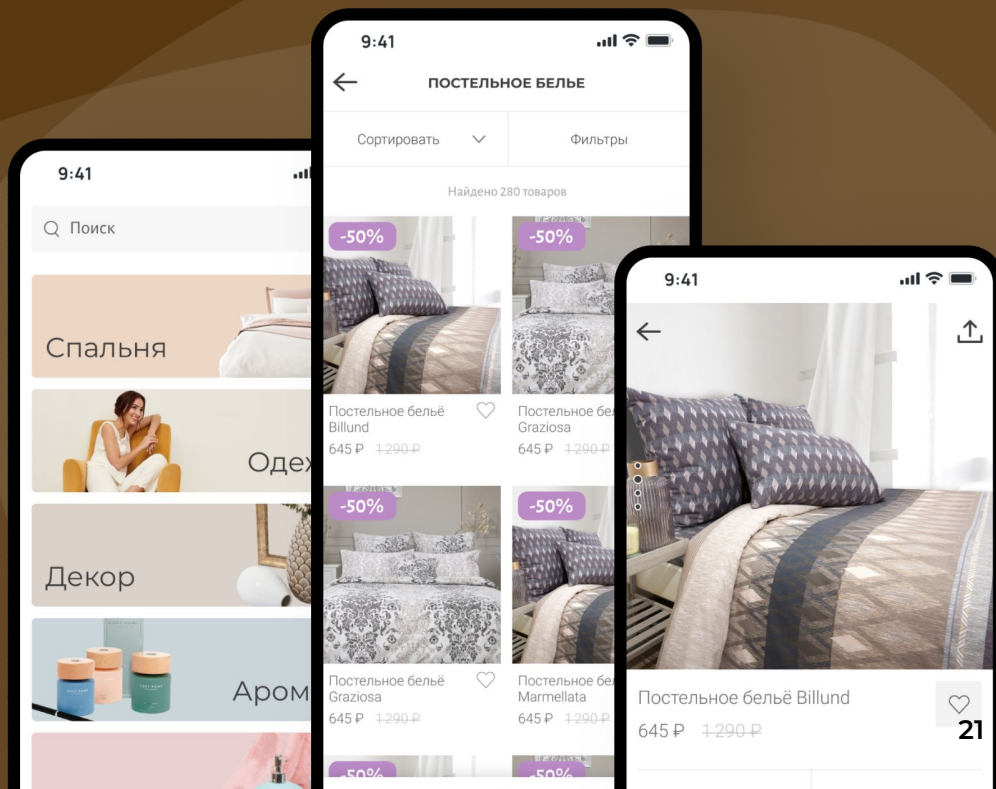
9:41

Поиск

Спальня

Одеж

Декор

Аром

9:41

ПОСТЕЛЬНОЕ БЕЛЬЕ

Сортировать

Фильтры

Найдено 280 товаров

-50%

Постельное бельё Billund

645 ₽ ~~1 290 ₽~~

-50%

Постельное бел Graziosa

645 ₽ ~~1 290 ₽~~

-50%

Постельное бельё Graziosa

645 ₽ ~~1 290 ₽~~

-50%

Постельное бел Marmellata

645 ₽ ~~1 290 ₽~~

-50%

-50%

9:41

Постельное бельё Billund

645 ₽ ~~1 290 ₽~~

21